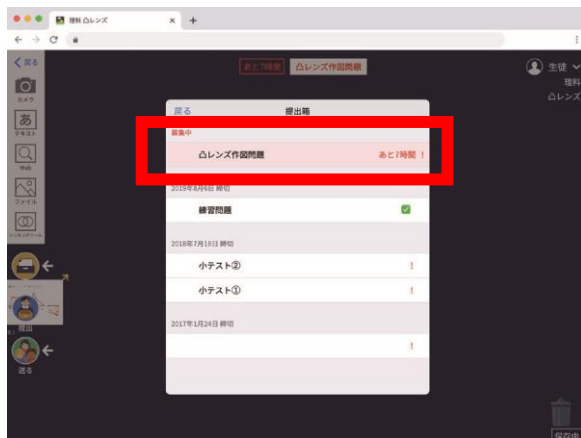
理科 凸レンズ

く戻る

カメラ

あ
テキスト

Web

ファイル

シンキングツール

提出

送る

あと7時間 凸レンズ作図問題

生徒
理科
凸レンズ

戻る 提出箱

募集中

凸レンズ作図問題 あと7時間 !

2019年8月6日 締切

練習問題

2018年7月18日 締切

小テスト②

小テスト①

2017年1月24日 締切

保存中